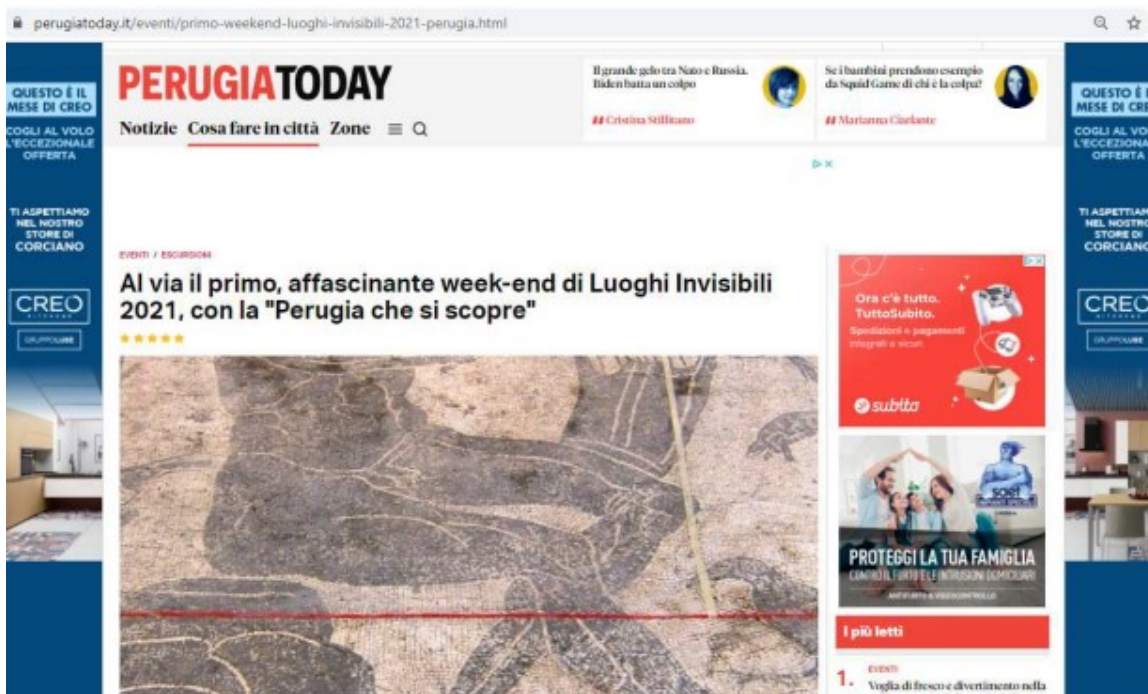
perugiatoday.it/eventi/primo-weekend-luoghi-invisibili-2021-perugia.html

QUESTO È IL MESE DI CREO

COGLI AL VOLO L'ECCEZIONALE OFFERTA

TI ASPETTIAMO NEL NOSTRO STORE DI CORCIANO

CREO

GRUPPOLUBE

PERUGIATODAY

Notizie Cosa fare in città Zone

Il grande gelo tra Nato e Russia. Biden batta un colpo

Cristina Stillitano

Se i bambini prendono esempio da Squid Game di chi è la colpa?

Marianna Ciarlante

EVENTI / ESCURSIONI

Al via il primo, affascinante week-end di Luoghi Invisibili 2021, con la "Perugia che si scopre"

Ora c'è tutto. TuttoSubito.

Spedizioni e pagamenti integrati e sicuri.

subito

PROTEGGI LA TUA FAMIGLIA

CONTRO IL FURTO E LE INTRUSIONI DOMICILIARI

I più letti

1. EVENTI

Voglia di fresco e divertimento nella

QUESTO È IL MESE DI CRE

COGLI AL VOLO L'ECCEZIONALE OFFERTA

TI ASPETTIAMO NEL NOSTRO STORE DI CORCIANO

CREO

GRUPPOLUBE